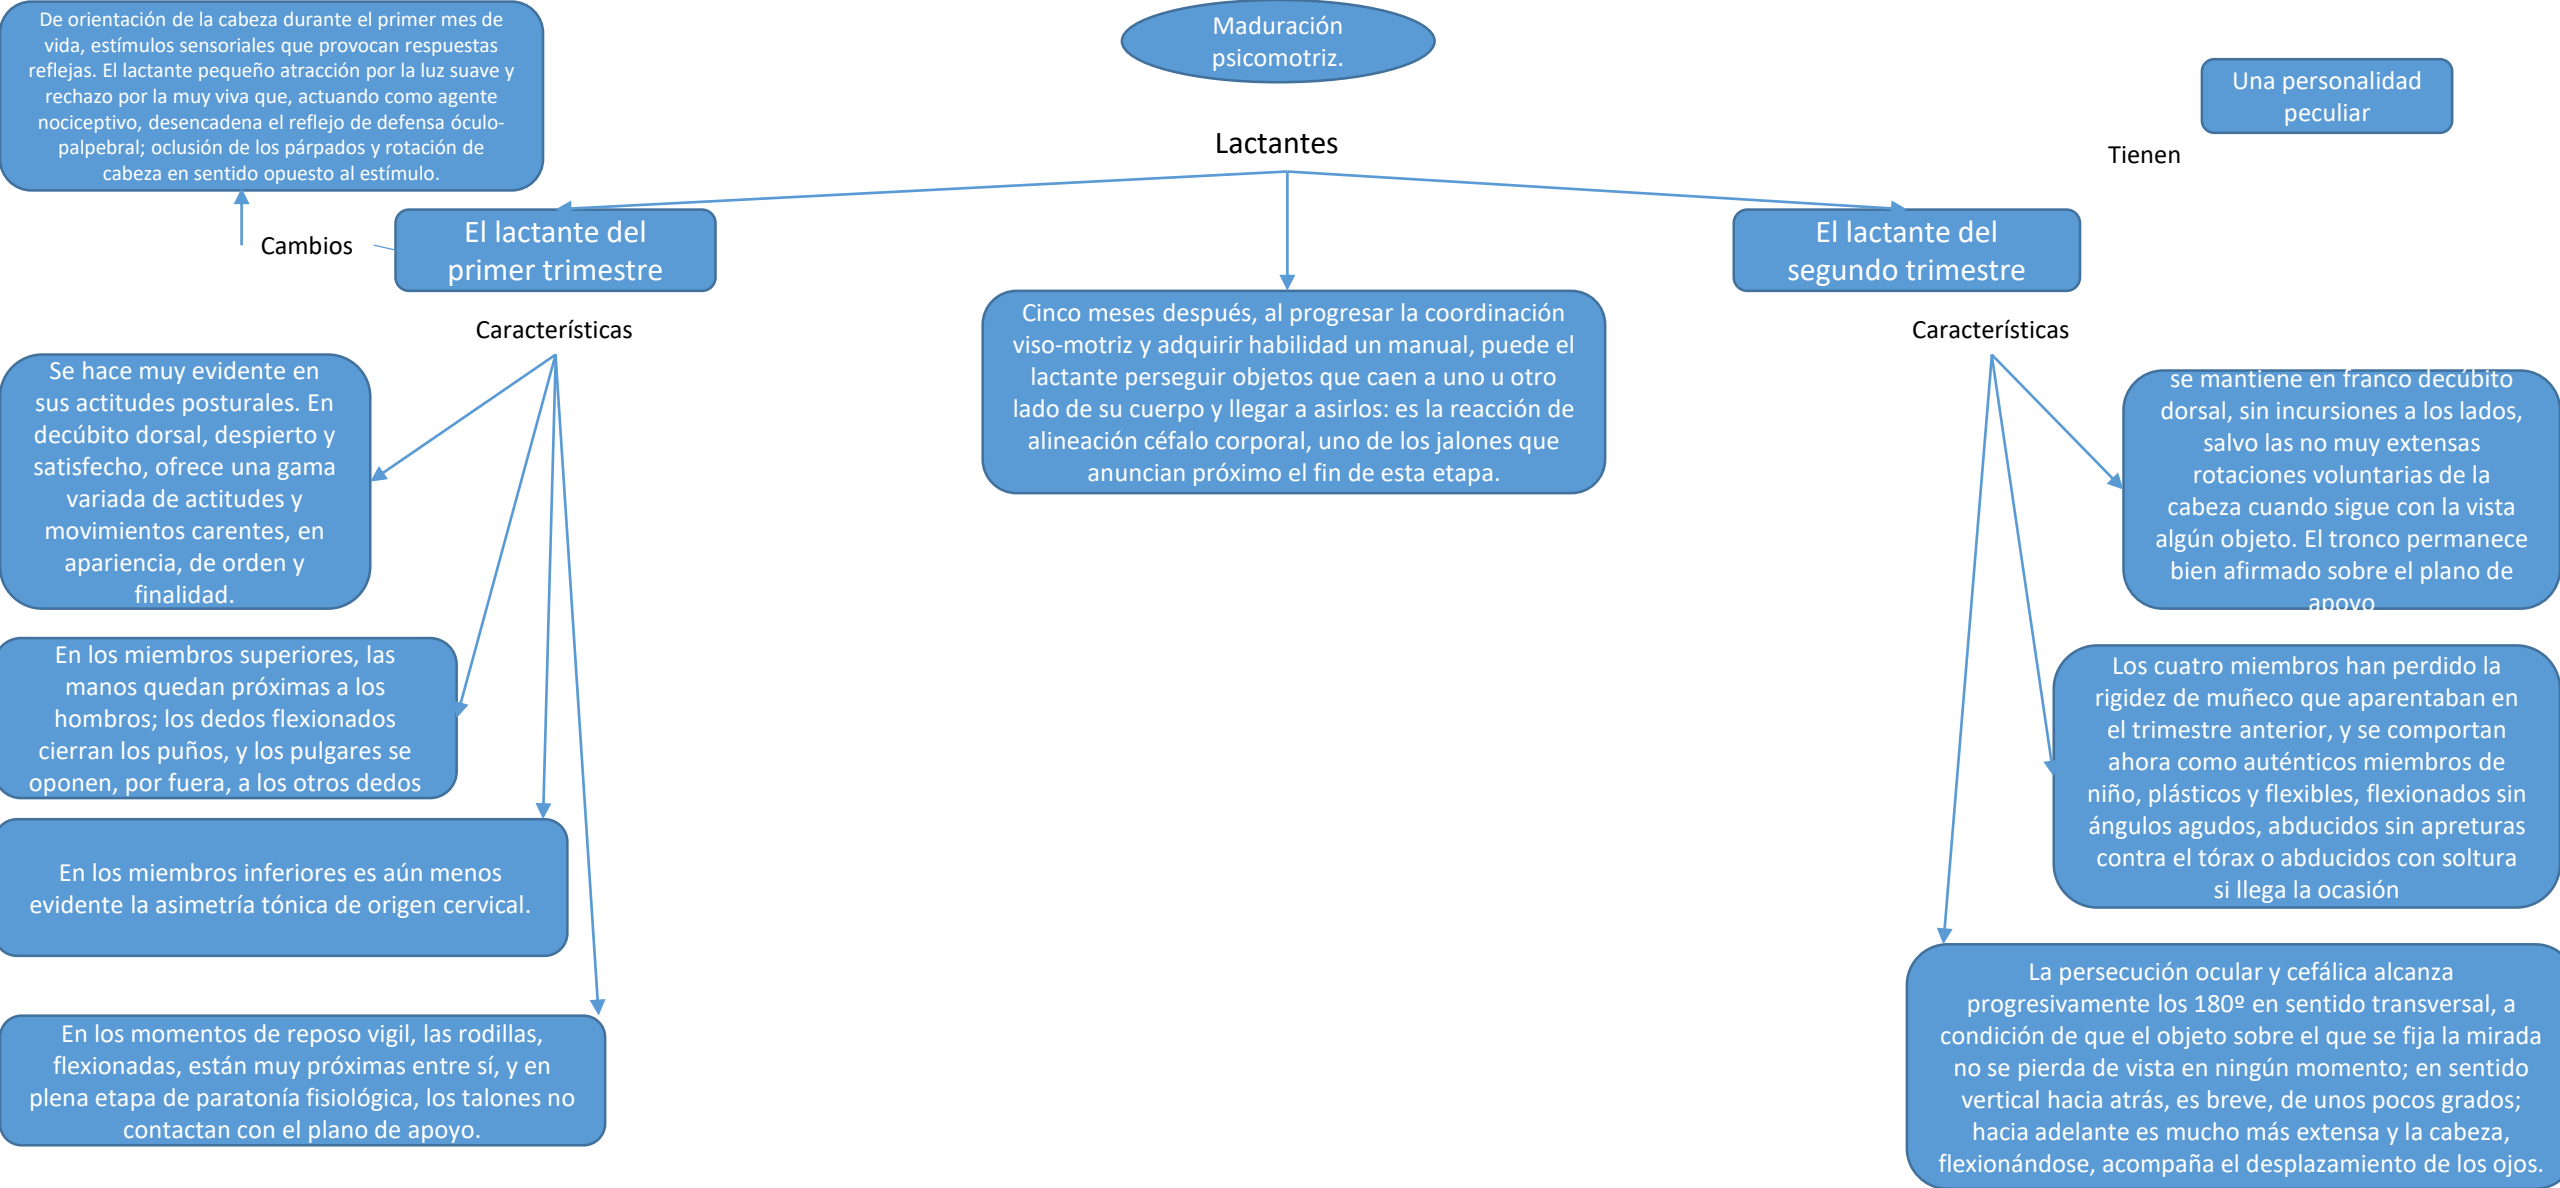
Maduración psicomotriz.

Lactantes

De orientación de la cabeza durante el primer mes de vida, estímulos sensoriales que provocan respuestas reflejas. El lactante pequeño atracción por la luz suave y rechazo por la muy viva que, actuando como agente nociceptivo, desencadena el reflejo de defensa óculo-palpebral; oclusión de los párpados y rotación de cabeza en sentido opuesto al estímulo.

Cambios

El lactante del primer trimestre

Características

Se hace muy evidente en sus actitudes posturales. En decúbito dorsal, despierto y satisfecho, ofrece una gama variada de actitudes y movimientos carentes, en apariencia, de orden y finalidad.

En los miembros superiores, las manos quedan próximas a los hombros; los dedos flexionados cierran los puños, y los pulgares se oponen, por fuera, a los otros dedos

En los miembros inferiores es aún menos evidente la asimetría tónica de origen cervical.

En los momentos de reposo vigil, las rodillas, flexionadas, están muy próximas entre sí, y en plena etapa de paratonía fisiológica, los talones no contactan con el plano de apoyo.

Cinco meses después, al progresar la coordinación viso-motriz y adquirir habilidad un manual, puede el lactante perseguir objetos que caen a uno u otro lado de su cuerpo y llegar a asirlos: es la reacción de alineación céfalo corporal, uno de los jalones que anuncian próximo el fin de esta etapa.

Una personalidad peculiar

Tienen

El lactante del segundo trimestre

Características

se mantiene en franco decúbito dorsal, sin incursiones a los lados, salvo las no muy extensas rotaciones voluntarias de la cabeza cuando sigue con la vista algún objeto. El tronco permanece bien afirmado sobre el plano de apoyo

Los cuatro miembros han perdido la rigidez de muñeco que aparentaban en el trimestre anterior, y se comportan ahora como auténticos miembros de niño, plásticos y flexibles, flexionados sin ángulos agudos, abducidos sin apreturas contra el tórax o abducidos con soltura si llega la ocasión

La persecución ocular y cefálica alcanza progresivamente los 180º en sentido transversal, a condición de que el objeto sobre el que se fija la mirada no se pierda de vista en ningún momento; en sentido vertical hacia atrás, es breve, de unos pocos grados; hacia adelante es mucho más extensa y la cabeza, flexionándose, acompaña el desplazamiento de los ojos.